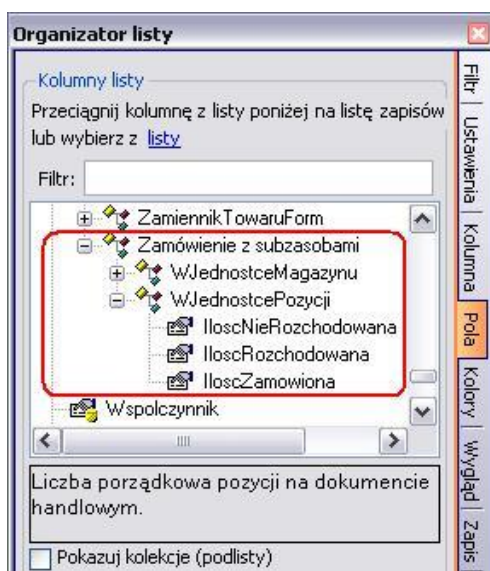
Organizator listy

Kolumny listy

Przeciągnij kolumnę z listy poniżej na listę zapisów lub wybierz z listy

Filtr:

ZamiennikTowaruForm
Zamówienie z subzasobami
WJednostceMagazynu
WJednostcePozycji
IloscNieRozchodowana
IloscRozchodowana
IloscZamowiona
Wspolczynnik

Liczba porządkowa pozycji na dokumencie handlowym.

Pokazuj kolekcje (podlisty)

Filtr | Ustawienia | Kolumna | Pola | Kolory | Wygląd | Zapis